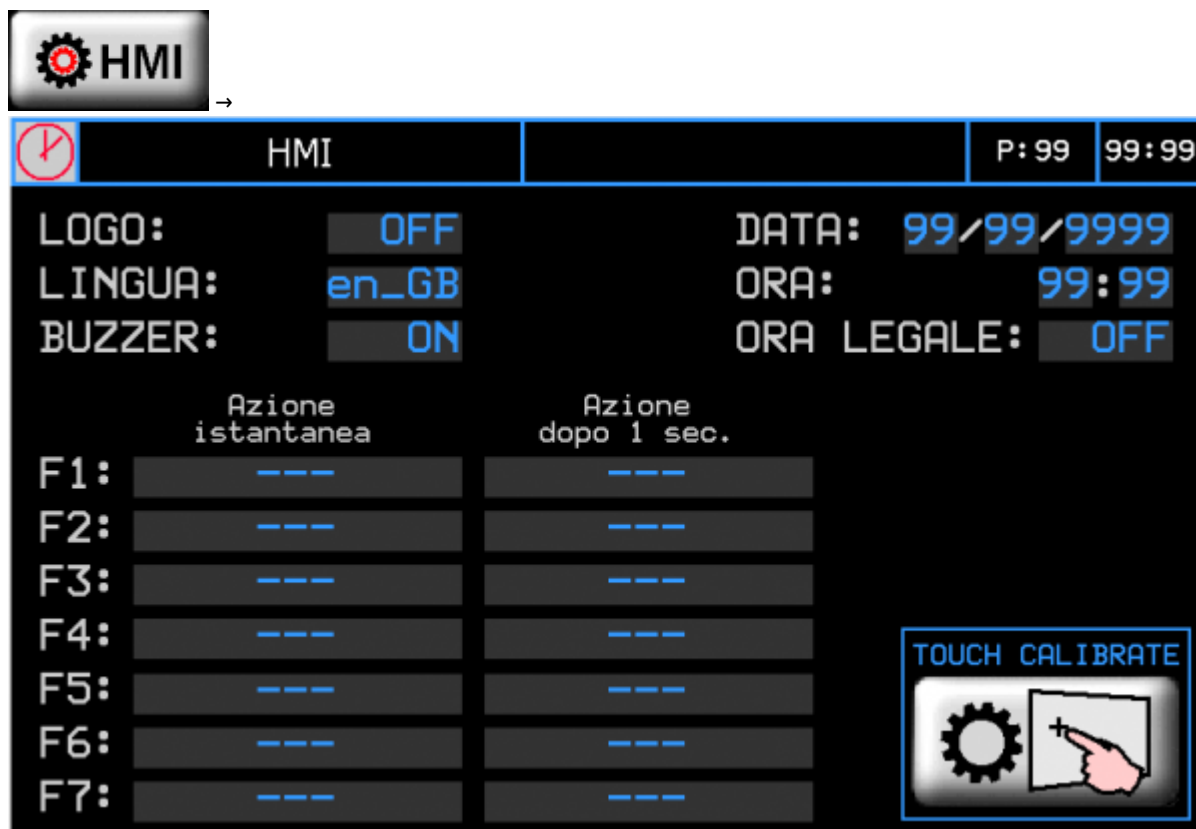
HMI →

HMI | P:99 | 99:99

LOGO: OFF
LINGUA: en_GB
BUZZER: ON

DATA: 99/99/9999
ORA: 99:99
ORA LEGALE: OFF

| | Azione istantanea | Azione dopo 1 sec. |
|---|---|---|
| F1: | --- | --- |
| F2: | --- | --- |
| F3: | --- | --- |
| F4: | --- | --- |
| F5: | --- | --- |
| F6: | --- | --- |
| F7: | --- | --- |

TOUCH CALIBRATE